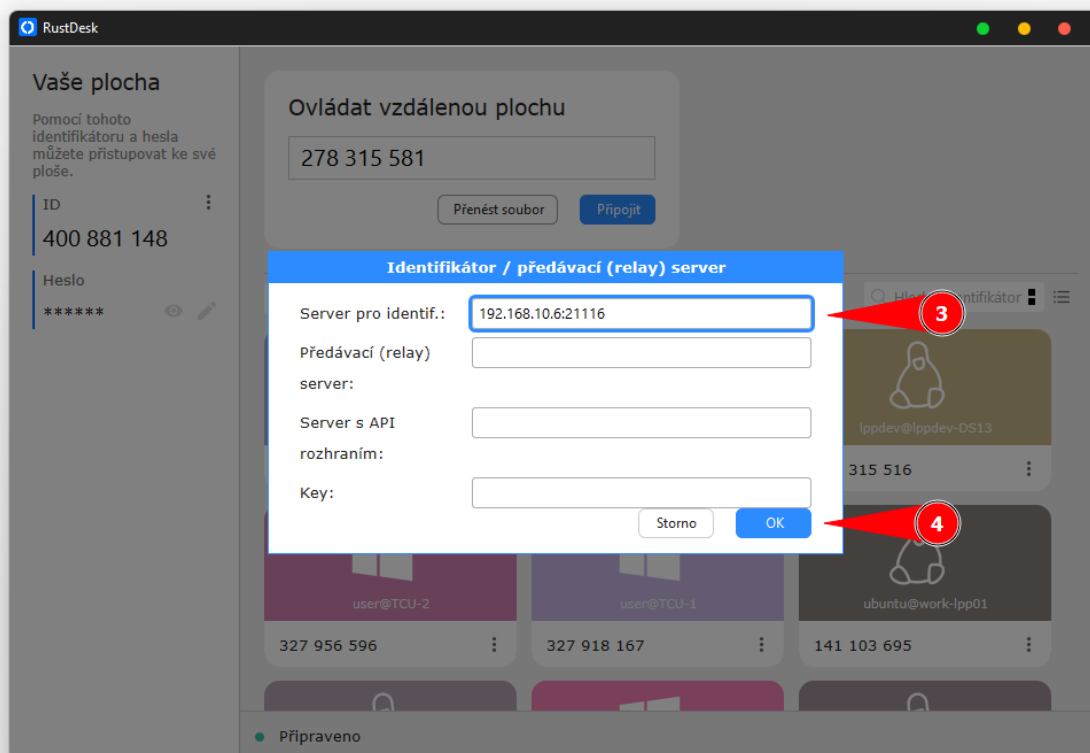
RustDesk

Vaše plocha

Pomocí tohoto identifikátoru a hesla můžete přistupovat ke své ploše.

ID

400 881 148

Heslo

******

Ovládat vzdálenou plochu

278 315 581

Přenést soubor

Připojit

Identifikátor / předávací (relay) server

Server pro identif.:

192.168.10.6:21116

Předávací (relay) server:

Server s API rozhraním:

Key:

Storno

OK

3

4

Hled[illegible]entifikátor

lppdev@lppdev-DS13

315 516

user@TCU-2

user@TCU-1

ubuntu@work-lpp01

327 956 596

327 918 167

141 103 695

Připraveno